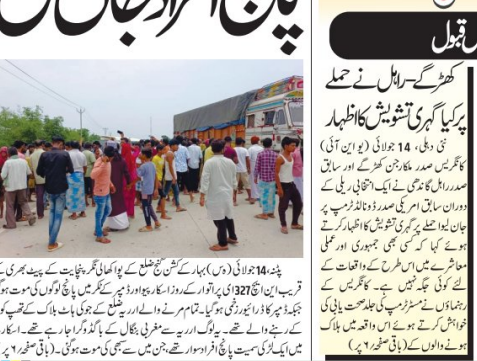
پانچ افراد جاں بحق

پٹنہ، 14 جولائی (وس) بہار کے کشن گنج ضلع کے پوا کھالی نگر پنچایت کے پیپل بھری کے قریب این ایچ 327 پر اتوار کے روز اسکارپیو اور ٹرک میں ٹکر میں پانچ لوگوں کی موت ہو گئی جبکہ ڈمپر کا ڈرائیور زخمی ہو گیا۔ تمام مرنے والے ارریہ ضلع کے جوکی ہاٹ بلاک کے تھپ ... کے رہنے والے تھے۔ یہ لوگ ارریہ سے مغربی بنگال کے باگڈوگرا جا رہے تھے۔ اسکار... میں ایک لڑکی سمیت پانچ افراد سوار تھے، جن میں سے سبھی کی موت ہو گئی۔ (باقی صفحہ 9 پر)

... قبل

کھڑگے-راہل نے حملے پر کیا گہری تشویش کا اظہار

نئی دہلی، 14 جولائی (یو این آئی) کانگریس صدر ملکارجن کھڑگے اور سابق صدر راہل گاندھی نے ایک انتخابی ریلی کے دوران سابق امریکی صدر ڈونالڈ ٹرمپ پر جان لیوا حملے پر گہری تشویش کا اظہار کرتے ہوئے کہا کہ کسی بھی جمہوری اور عملی معاشرے میں اس طرح کے واقعات کے لیے کوئی جگہ نہیں ہے۔ کانگریس کے رہنماؤں نے مسٹر ٹرمپ کی جلد صحت یابی کی خواہش کرتے ہوئے اس واقعہ میں ہلاک ہونے والوں کے (باقی صفحہ 9 پر)